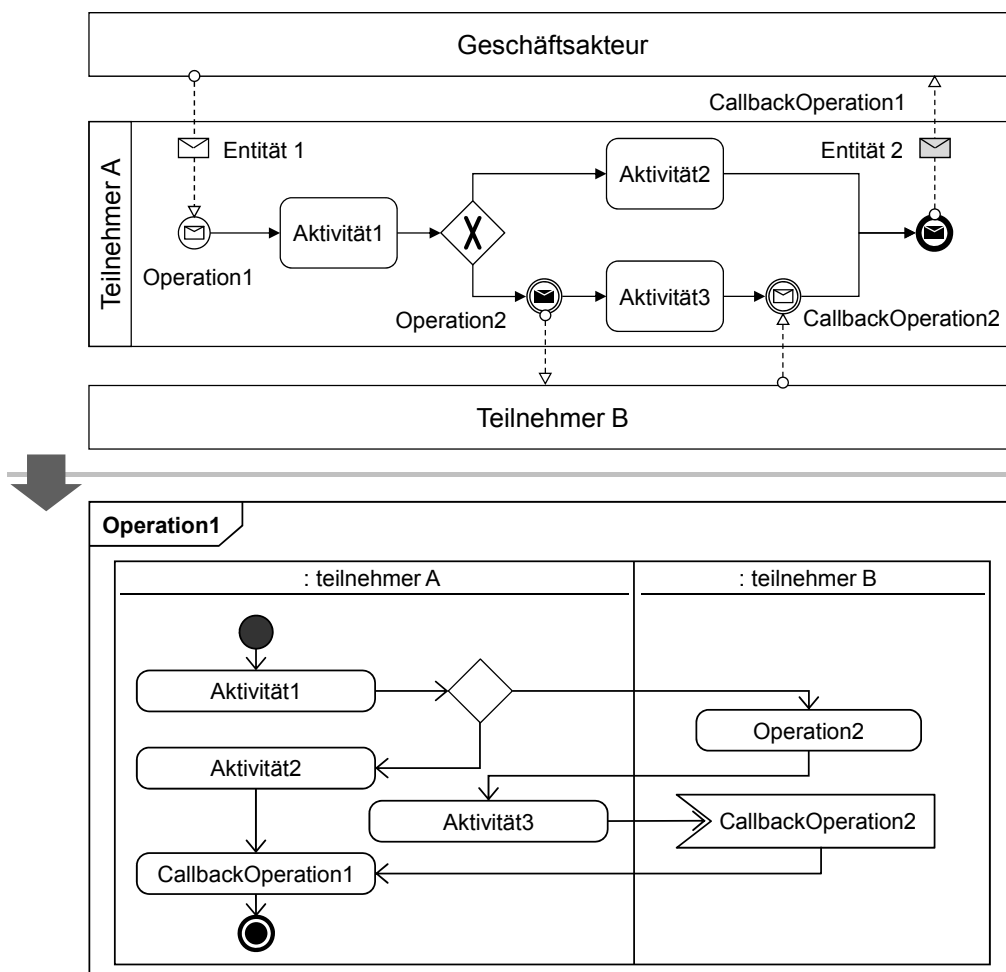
Geschäftsakteur

CallbackOperation1

Teilnehmer A

Entität 1

Entität 2

Aktivität2

Operation1

Aktivität1

Operation2

Aktivität3

CallbackOperation2

Teilnehmer B

Operation1

: teilnehmer A

: teilnehmer B

Aktivität1

Operation2

Aktivität2

Aktivität3

CallbackOperation2

CallbackOperation1